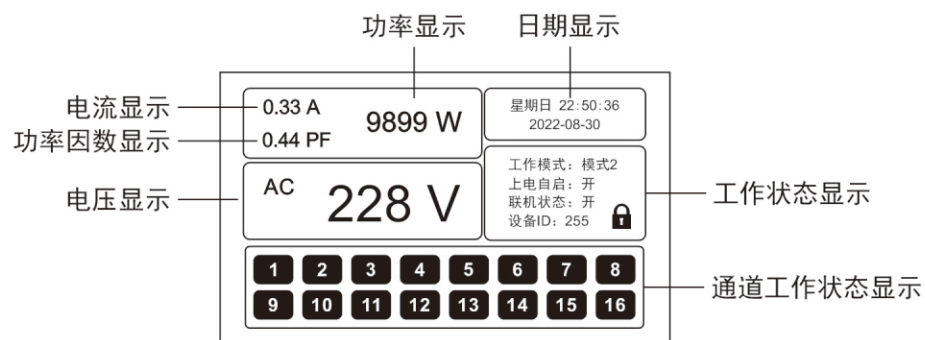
功率显示

日期显示

电流显示

0.33 A

9899 W

功率因数显示

0.44 PF

星期日 22:50:36
2022-08-30

电压显示

AC

228 V

工作模式：模式2
上电自启：开
联机状态：开
设备ID：255

工作状态显示

1 2 3 4 5 6 7 8
9 10 11 12 13 14 15 16

通道工作状态显示